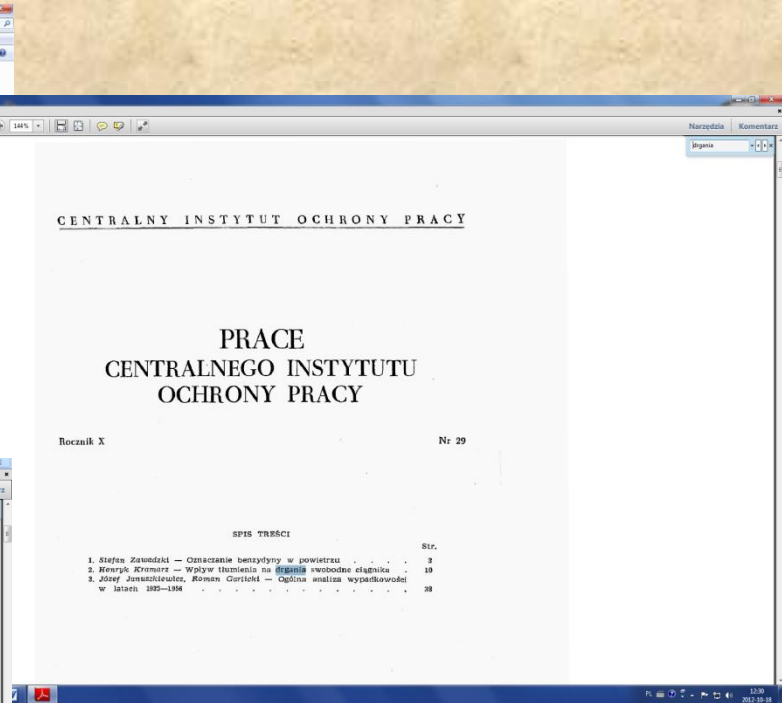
144%

Narzędzia Komentarz

drgania

CENTRALNY INSTYTUT OCHRONY PRACY

PRACE
CENTRALNEGO INSTYTUTU
OCHRONY PRACY

Rocznik X

Nr 29

SPIS TREŚCI

Str.

1. Stefan Zawadzki — Oznaczanie benzydyny w powietrzu . . . . 3
2. Henryk Kramarz — Wpływ tłumienia na drgania swobodne ciągnika . 10
3. Józef Januszkiewicz, Roman Garlicki — Ogólna analiza wypadkowości w latach 1955—1956 . . . . . . . . . . . . . 38

PL 12:30 2012-10-18